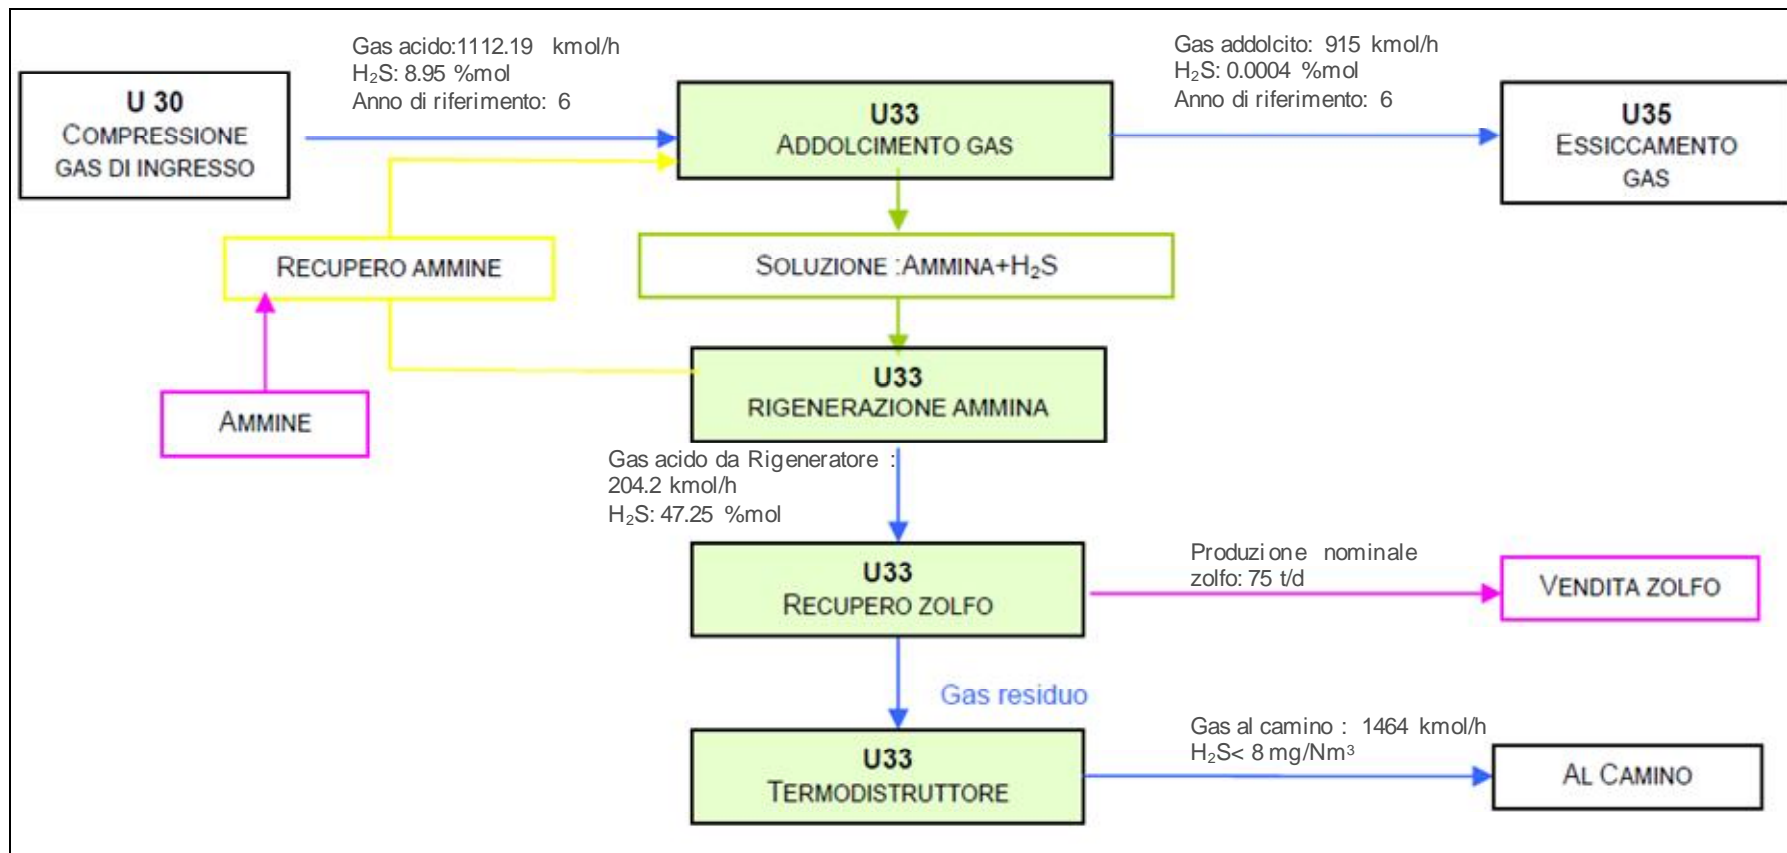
U 30
COMPRESSIONE GAS DI INGRESSO

Gas acido:1112.19 kmol/h
$H_2S$: 8.95 %mol
Anno di riferimento: 6

U33
ADDOLCIMENTO GAS

Gas addolcito: 915 kmol/h
$H_2S$: 0.0004 %mol
Anno di riferimento: 6

U35
ESSICCAMENTO GAS

RECUPERO AMMINE

SOLUZIONE :AMMINA+$H_2S$

AMMINE

U33
RIGENERAZIONE AMMINA

Gas acido da Rigeneratore : 204.2 kmol/h
$H_2S$: 47.25 %mol

U33
RECUPERO ZOLFO

Produzione nominale zolfo: 75 t/d

VENDITA ZOLFO

Gas residuo

U33
TERMODISTRUTTORE

Gas al camino : 1464 kmol/h
$H_2S$< 8 mg/Nm$^3$

AL CAMINO